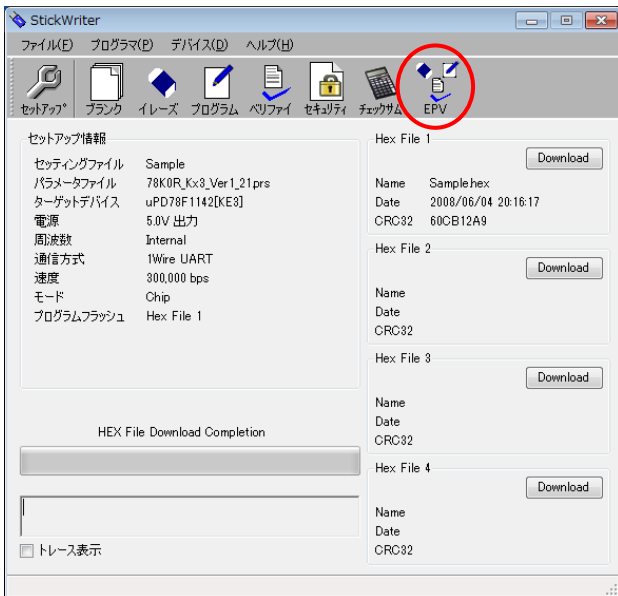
StickWriter

ファイル(F) プログラマ(P) デバイス(D) ヘルプ(H)

セットアップ ブランク イレーズ プログラム ベリファイ セキュリティ チェックサム EPV

セットアップ情報

| | |
|---|---|
| セッティングファイル | Sample |
| パラメータファイル | 78K0R_Kx3_Ver1_21prs |
| ターゲットデバイス | uPD78F1142[KE3] |
| 電源 | 5.0V 出力 |
| 周波数 | Internal |
| 通信方式 | 1Wire UART |
| 速度 | 300,000 bps |
| モード | Chip |
| プログラムフラッシュ | Hex File 1 |

HEX File Download Completion

トレース表示

Hex File 1
Download
Name Sample.hex
Date 2008/06/04 20:16:17
CRC32 60CB12A9

Hex File 2
Download
Name
Date
CRC32

Hex File 3
Download
Name
Date
CRC32

Hex File 4
Download
Name
Date
CRC32